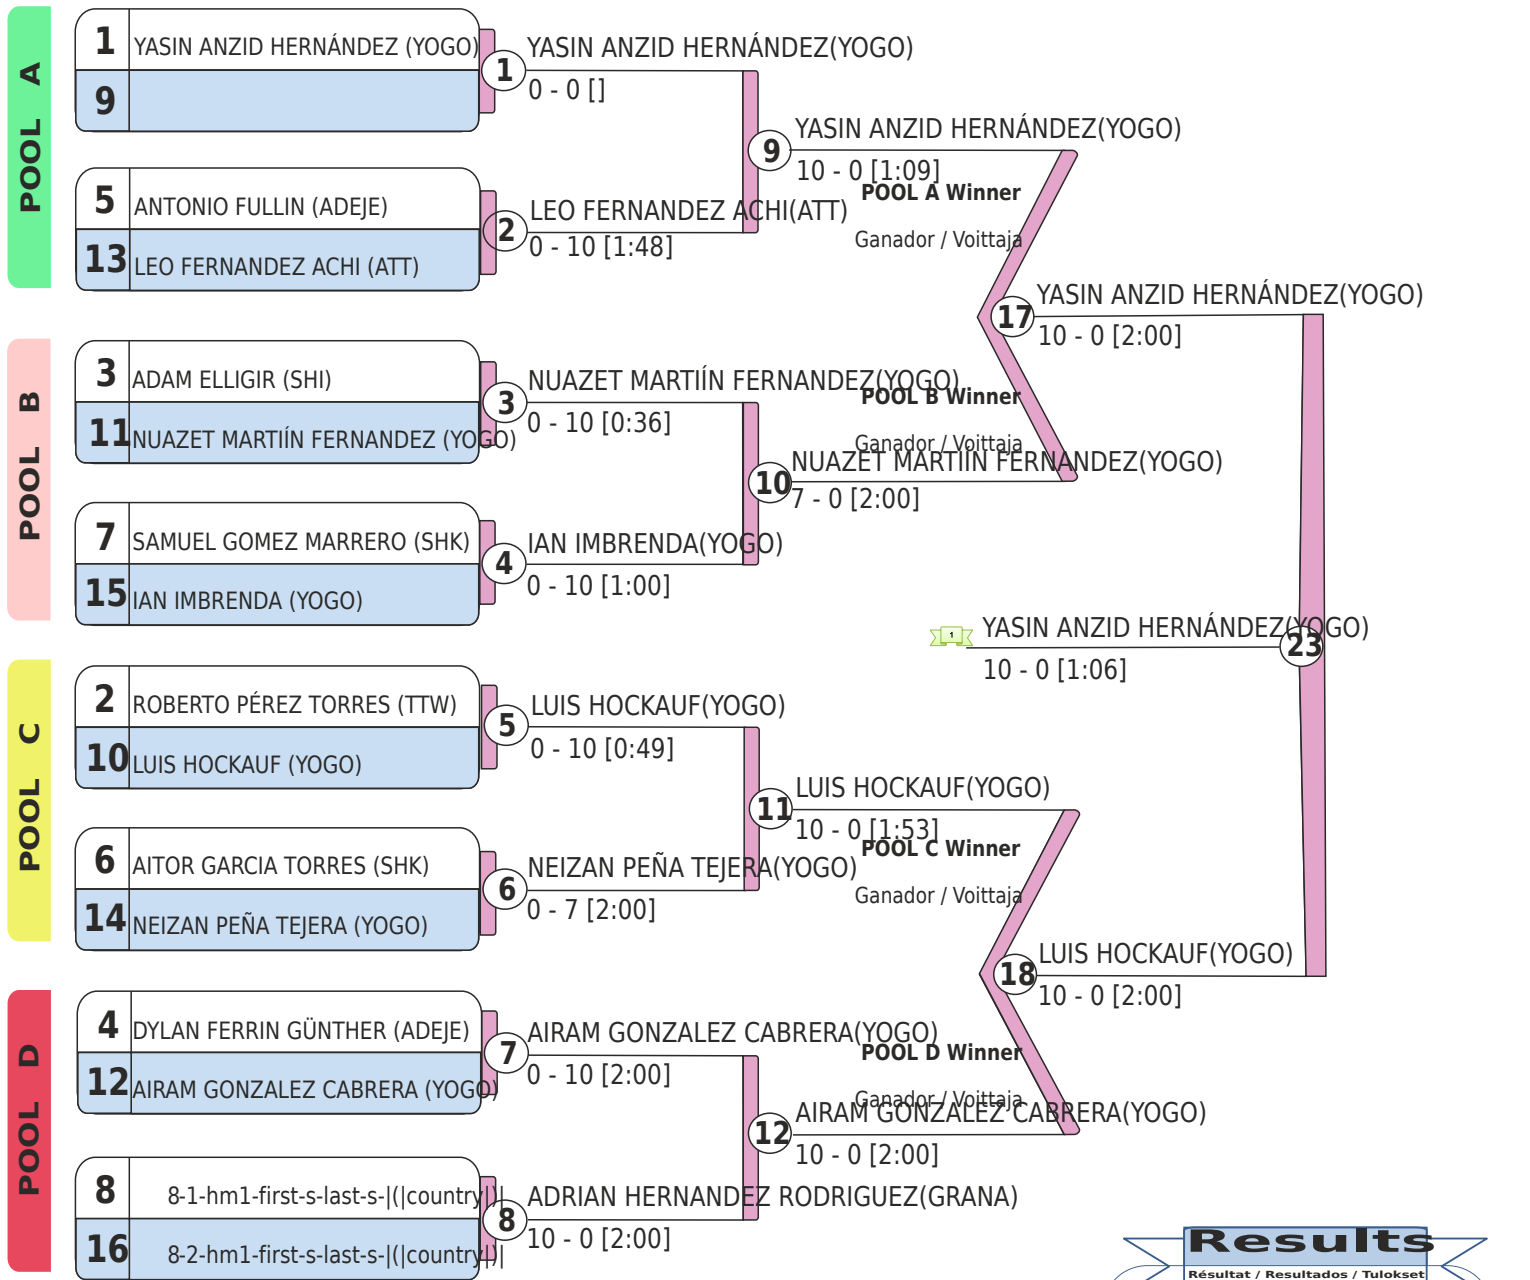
POOL A

1 YASIN ANZID HERNÁNDEZ (YOGO)
9

5 ANTONIO FULLIN (ADEJE)
13 LEO FERNANDEZ ACHI (ATT)

POOL B

3 ADAM ELLIGIR (SHI)
11 NUAZET MARTIÍN FERNANDEZ (YOGO)

7 SAMUEL GOMEZ MARRERO (SHK)
15 IAN IMBRENDA (YOGO)

POOL C

2 ROBERTO PÉREZ TORRES (TTW)
10 LUIS HOCKAUF (YOGO)

6 AITOR GARCIA TORRES (SHK)
14 NEIZAN PEÑA TEJERA (YOGO)

POOL D

4 DYLAN FERRIN GÜNTHER (ADEJE)
12 AIRAM GONZALEZ CABRERA (YOGO)

8 8-1-hm1-first-s-last-s-|(|country|)|
16 8-2-hm1-first-s-last-s-|(|country|)|

1 YASIN ANZID HERNÁNDEZ(YOGO)
0 - 0 []

2 LEO FERNANDEZ ACHI(ATT)
0 - 10 [1:48]

3 NUAZET MARTIÍN FERNANDEZ(YOGO)
0 - 10 [0:36]

4 IAN IMBRENDA(YOGO)
0 - 10 [1:00]

5 LUIS HOCKAUF(YOGO)
0 - 10 [0:49]

6 NEIZAN PEÑA TEJERA(YOGO)
0 - 7 [2:00]

7 AIRAM GONZALEZ CABRERA(YOGO)
0 - 10 [2:00]

8 ADRIAN HERNANDEZ RODRIGUEZ(GRANA)
10 - 0 [2:00]

9 YASIN ANZID HERNÁNDEZ(YOGO)
10 - 0 [1:09]
POOL A Winner
Ganador / Voittaja

10 NUAZET MARTIÍN FERNANDEZ(YOGO)
7 - 0 [2:00]
POOL B Winner
Ganador / Voittaja

11 LUIS HOCKAUF(YOGO)
10 - 0 [1:53]
POOL C Winner
Ganador / Voittaja

12 AIRAM GONZALEZ CABRERA(YOGO)
10 - 0 [2:00]
POOL D Winner
Ganador / Voittaja

17 YASIN ANZID HERNÁNDEZ(YOGO)
10 - 0 [2:00]

18 LUIS HOCKAUF(YOGO)
10 - 0 [2:00]

1
23 YASIN ANZID HERNÁNDEZ(YOGO)
10 - 0 [1:06]

Results
Résultat / Resultados / Tulokset